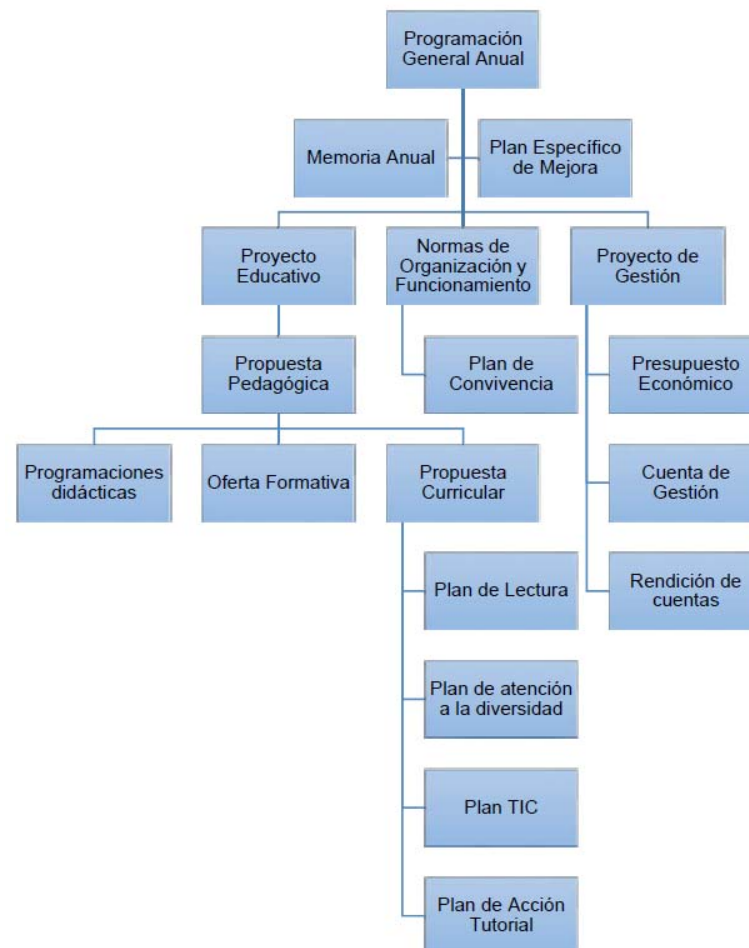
Programación General Anual

Memoria Anual

Plan Específico de Mejora

Proyecto Educativo

Normas de Organización y Funcionamiento

Proyecto de Gestión

Propuesta Pedagógica

Plan de Convivencia

Presupuesto Económico

Programaciones didácticas

Oferta Formativa

Propuesta Curricular

Cuenta de Gestión

Rendición de cuentas

Plan de Lectura

Plan de atención a la diversidad

Plan TIC

Plan de Acción Tutorial